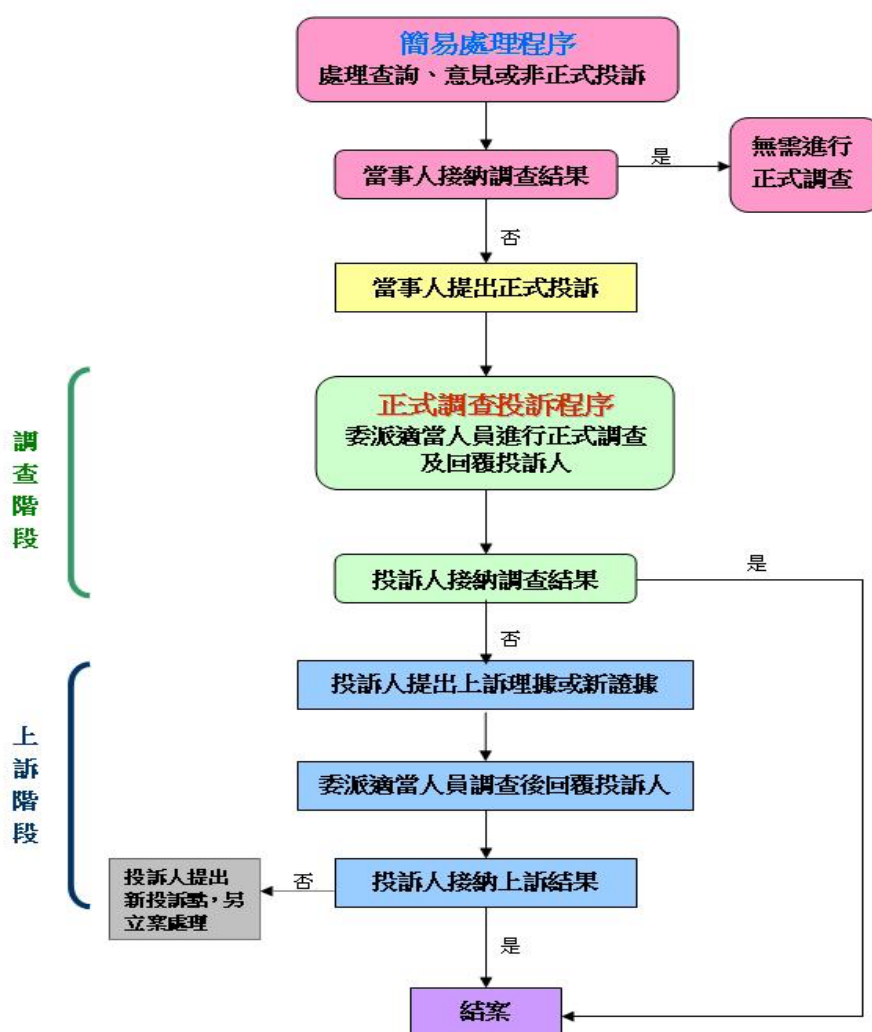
簡易處理程序
處理查詢、意見或非正式投訴

當事人接納調查結果

是

無需進行正式調查

否

當事人提出正式投訴

調查階段

正式調查投訴程序
委派適當人員進行正式調查及回覆投訴人

投訴人接納調查結果

是

否

上訴階段

投訴人提出上訴理據或新證據

委派適當人員調查後回覆投訴人

投訴人接納上訴結果

否

投訴人提出新投訴點，另立案處理

是

結案